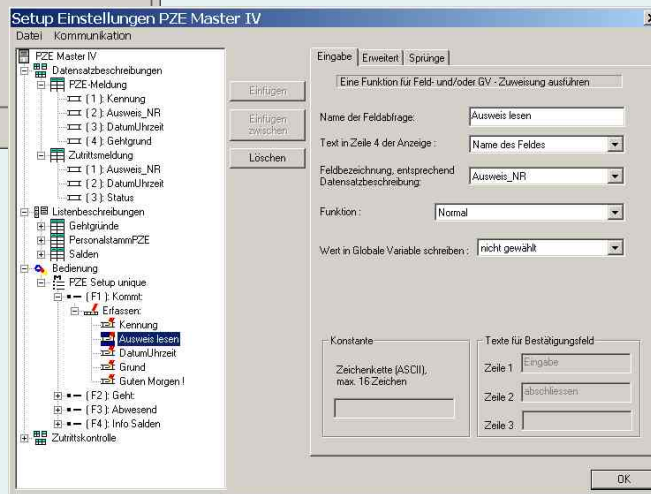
Setup Einstellungen PZE Master IV

Datei Kommunikation

PZE Master IV
Datensatzbeschreibungen
PZE-Meldung
{ 1 }: Kennung
{ 2 }: Ausweis_NR
{ 3 }: DatumUhrzeit
{ 4 }: Gehtgrund
Zutrittsmeldung
{ 1 }: Ausweis_NR
{ 2 }: DatumUhrzeit
{ 3 }: Status
Listenbeschreibungen
Gehtgründe
PersonalstammPZE
Salden
Bedienung
PZE Setup unique
{ F1 }: Kommt:
Erfassen:
Kennung
Ausweis lesen
DatumUhrzeit
Grund
Guten Morgen !
{ F2 }: Geht:
{ F3 }: Abwesend
{ F4 }: Info Salden
Zutrittskontrolle

Einfügen
Einfügen zwischen
Löschen

Eingabe | Erweitert | Sprünge

Eine Funktion für Feld- und/oder GV - Zuweisung ausführen

Name der Feldabfrage: Ausweis lesen

Text in Zeile 4 der Anzeige : Name des Feldes

Feldbezeichnung, entsprechend Datensatzbeschreibung: Ausweis_NR

Funktion : Normal

Wert in Globale Variable schreiben : nicht gewählt

Konstante
Zeichenkette (ASCII), max. 16 Zeichen

Texte für Bestätigungsfeld
Zeile 1 Eingabe
Zeile 2 abschliessen
Zeile 3

OK